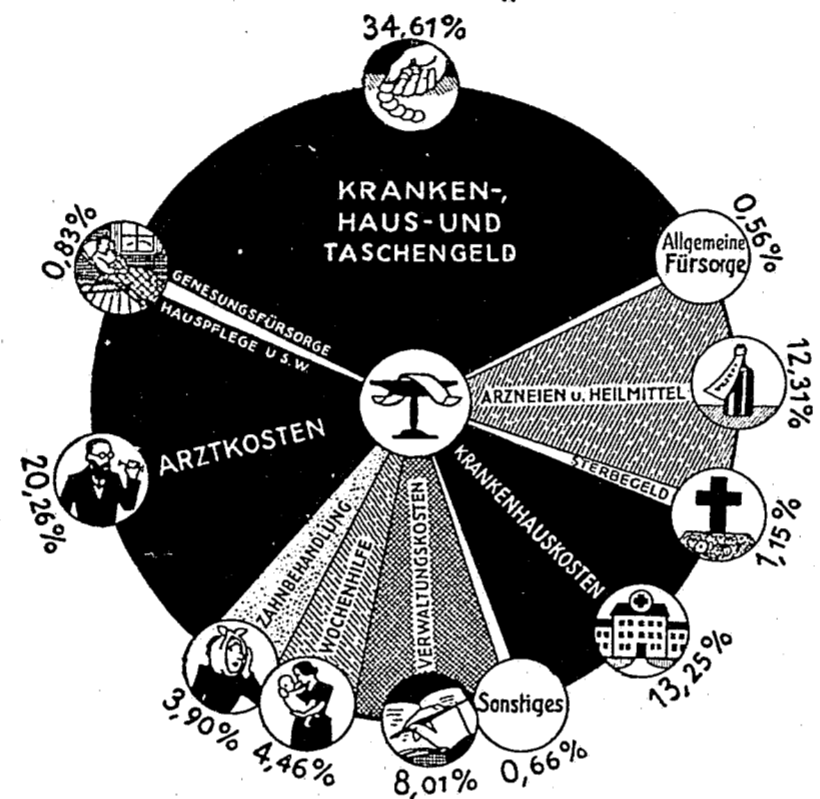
34,61%

KRANKEN-, HAUS-UND TASCHENGELD

0,56%
Allgemeine Fürsorge

12,31%
ARZNEIEN u. HEILMITTEL

STERBEGELD
1,15%

KRANKENHAUSKOSTEN
13,25%

Sonstiges
0,66%

VERWALTUNGSKOSTEN
8,01%

WOCHENHILFE
4,46%

ZAHNBEHANDLUNG
3,90%

ARZTKOSTEN
20,26%

GENESUNGSFÜRSORGE HAUSPFLEGE U. S. W.
0,83%